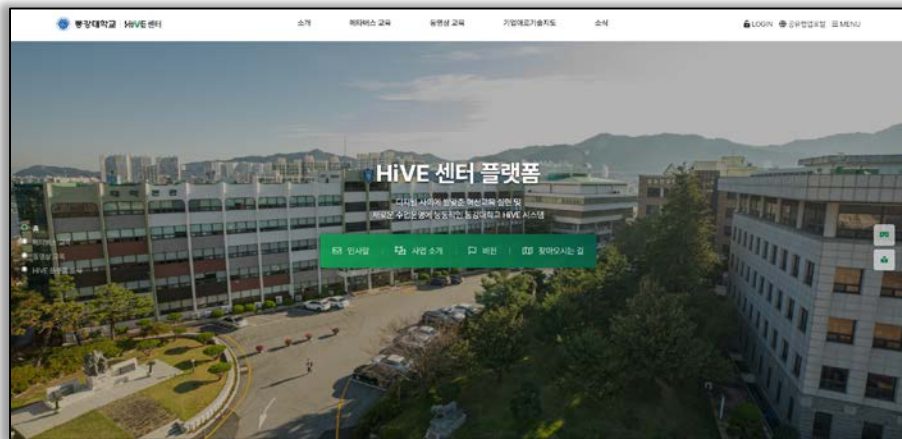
동강대학교 | HiVE 센터

소개 | 하이브센터 교육 | 동영상 교육 | 기업애로기술지도 | 소식

LOGIN | 공유협업포털 | MENU

HiVE 센터 플랫폼

디지털 사회에 발맞춘 혁신교육 실현 및
새로운 수요에 능동적인 동강대학교 HiVE 시스템

인사말 | 사업 소개 | 비전 | 찾아오시는 길

홈
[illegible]
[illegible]
HiVE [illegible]